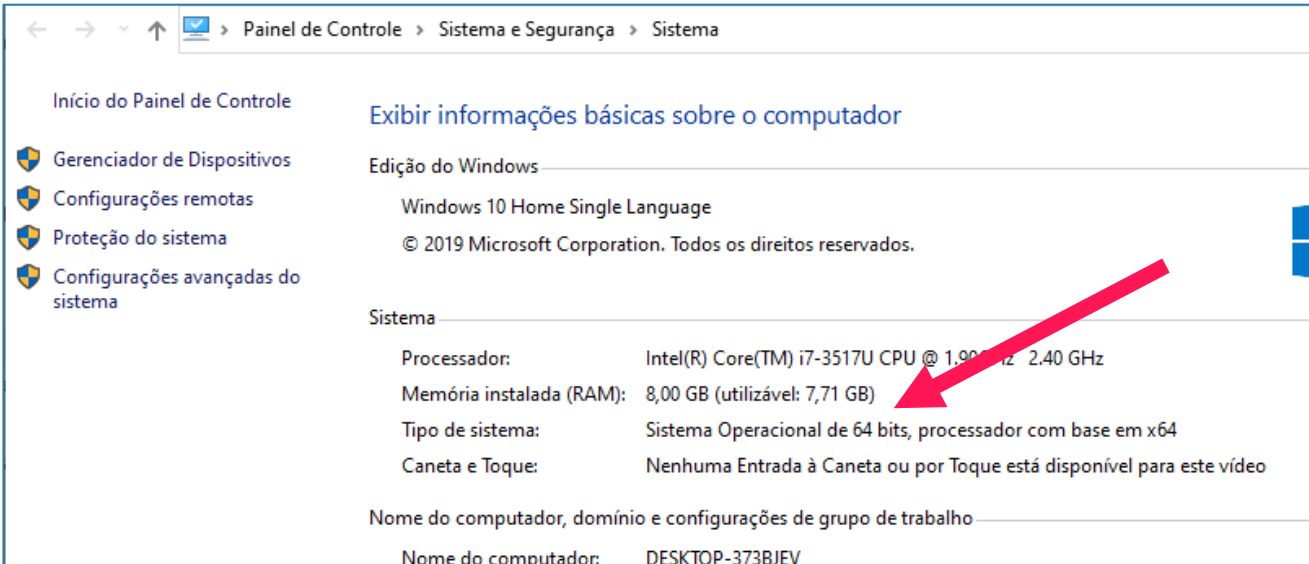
Painel de Controle > Sistema e Segurança > Sistema

Início do Painel de Controle

Gerenciador de Dispositivos

Configurações remotas

Proteção do sistema

Configurações avançadas do sistema

Exibir informações básicas sobre o computador

Edição do Windows

Windows 10 Home Single Language

© 2019 Microsoft Corporation. Todos os direitos reservados.

Sistema

| | |
|---|---|
| Processador: | Intel(R) Core(TM) i7-3517U CPU @ 1,90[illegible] 2.40 GHz |
| Memória instalada (RAM): | 8,00 GB (utilizável: 7,71 GB) |
| Tipo de sistema: | Sistema Operacional de 64 bits, processador com base em x64 |
| Caneta e Toque: | Nenhuma Entrada à Caneta ou por Toque está disponível para este vídeo |

Nome do computador, domínio e configurações de grupo de trabalho

Nome do computador: DESKTOP-373BJEV